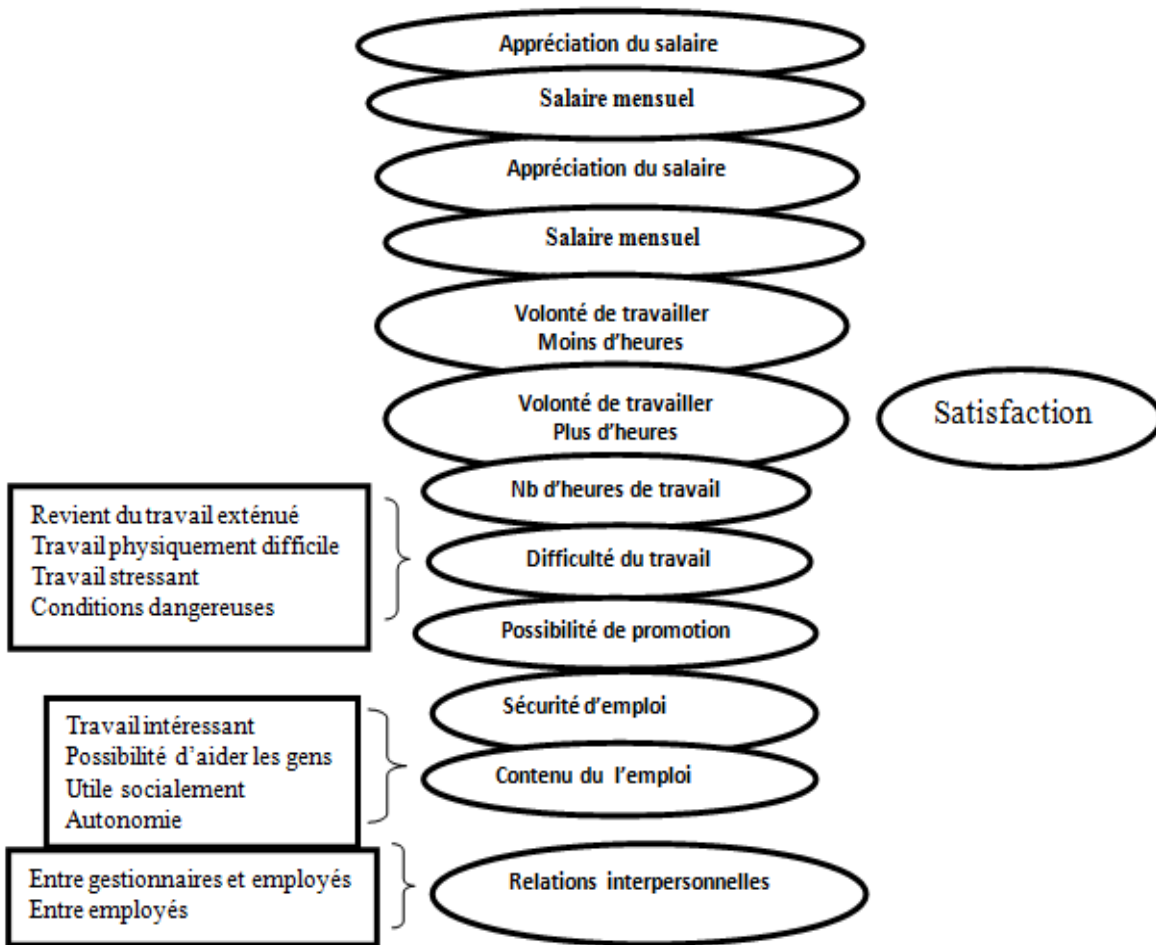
Appréciation du salaire

Salaire mensuel

Appréciation du salaire

Salaire mensuel

Volonté de travailler
Moins d'heures

Volonté de travailler
Plus d'heures

Satisfaction

Nb d'heures de travail

Revient du travail exténué
Travail physiquement difficile
Travail stressant
Conditions dangereuses

Difficulté du travail

Possibilité de promotion

Sécurité d'emploi

Travail intéressant
Possibilité d'aider les gens
Utile socialement
Autonomie

Contenu du l'emploi

Entre gestionnaires et employés
Entre employés

Relations interpersonnelles